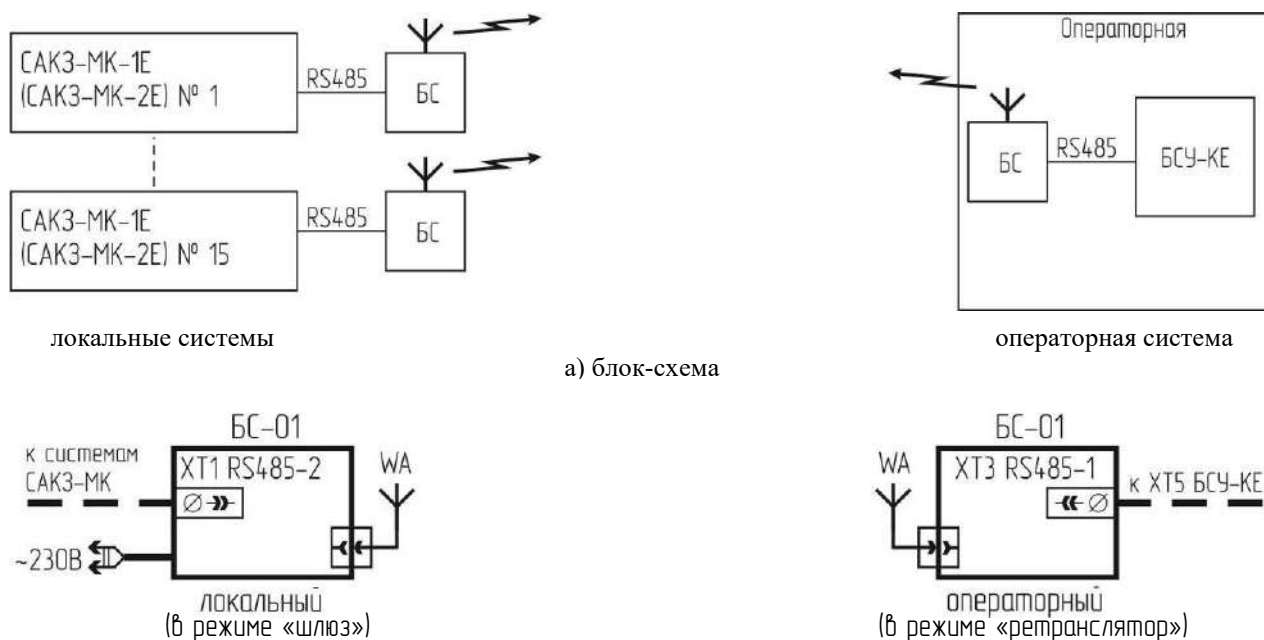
САКЗ-МК-1Е (САКЗ-МК-2Е) № 1

RS485

БС

САКЗ-МК-1Е (САКЗ-МК-2Е) № 15

RS485

БС

Операторная

БС

RS485

БСУ-КЕ

локальные системы

операторная система

а) блок-схема

БС-01

к системам САКЗ-МК

XT1 RS485-2

WA

~230В

локальный (в режиме «шлюз»)

БС-01

WA

XT3 RS485-1

к XT5 БСУ-КЕ

операторный (в режиме «ретранслятор»)